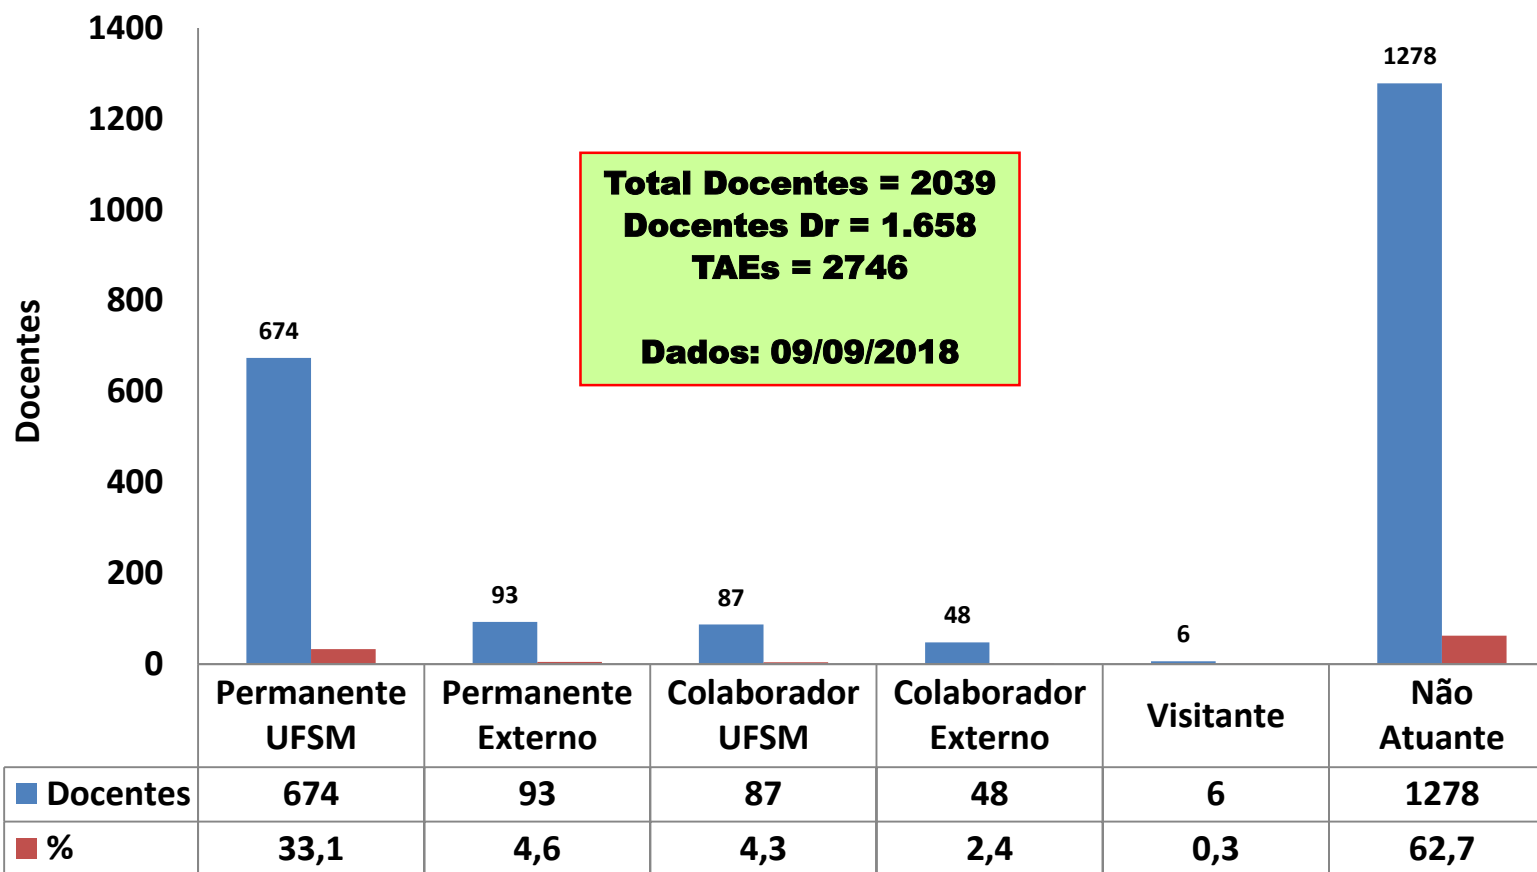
1400
1200
1000
800
600
400
200
0

Docentes

674
93
87
48
6
1278

Total Docentes = 2039
Docentes Dr = 1.658
TAEs = 2746

Dados: 09/09/2018

| | Permanente UFSM | Permanente Externo | Colaborador UFSM | Colaborador Externo | Visitante | Não Atuante |
|---|---|---|---|---|---|---|
| Docentes | 674 | 93 | 87 | 48 | 6 | 1278 |
| % | 33,1 | 4,6 | 4,3 | 2,4 | 0,3 | 62,7 |